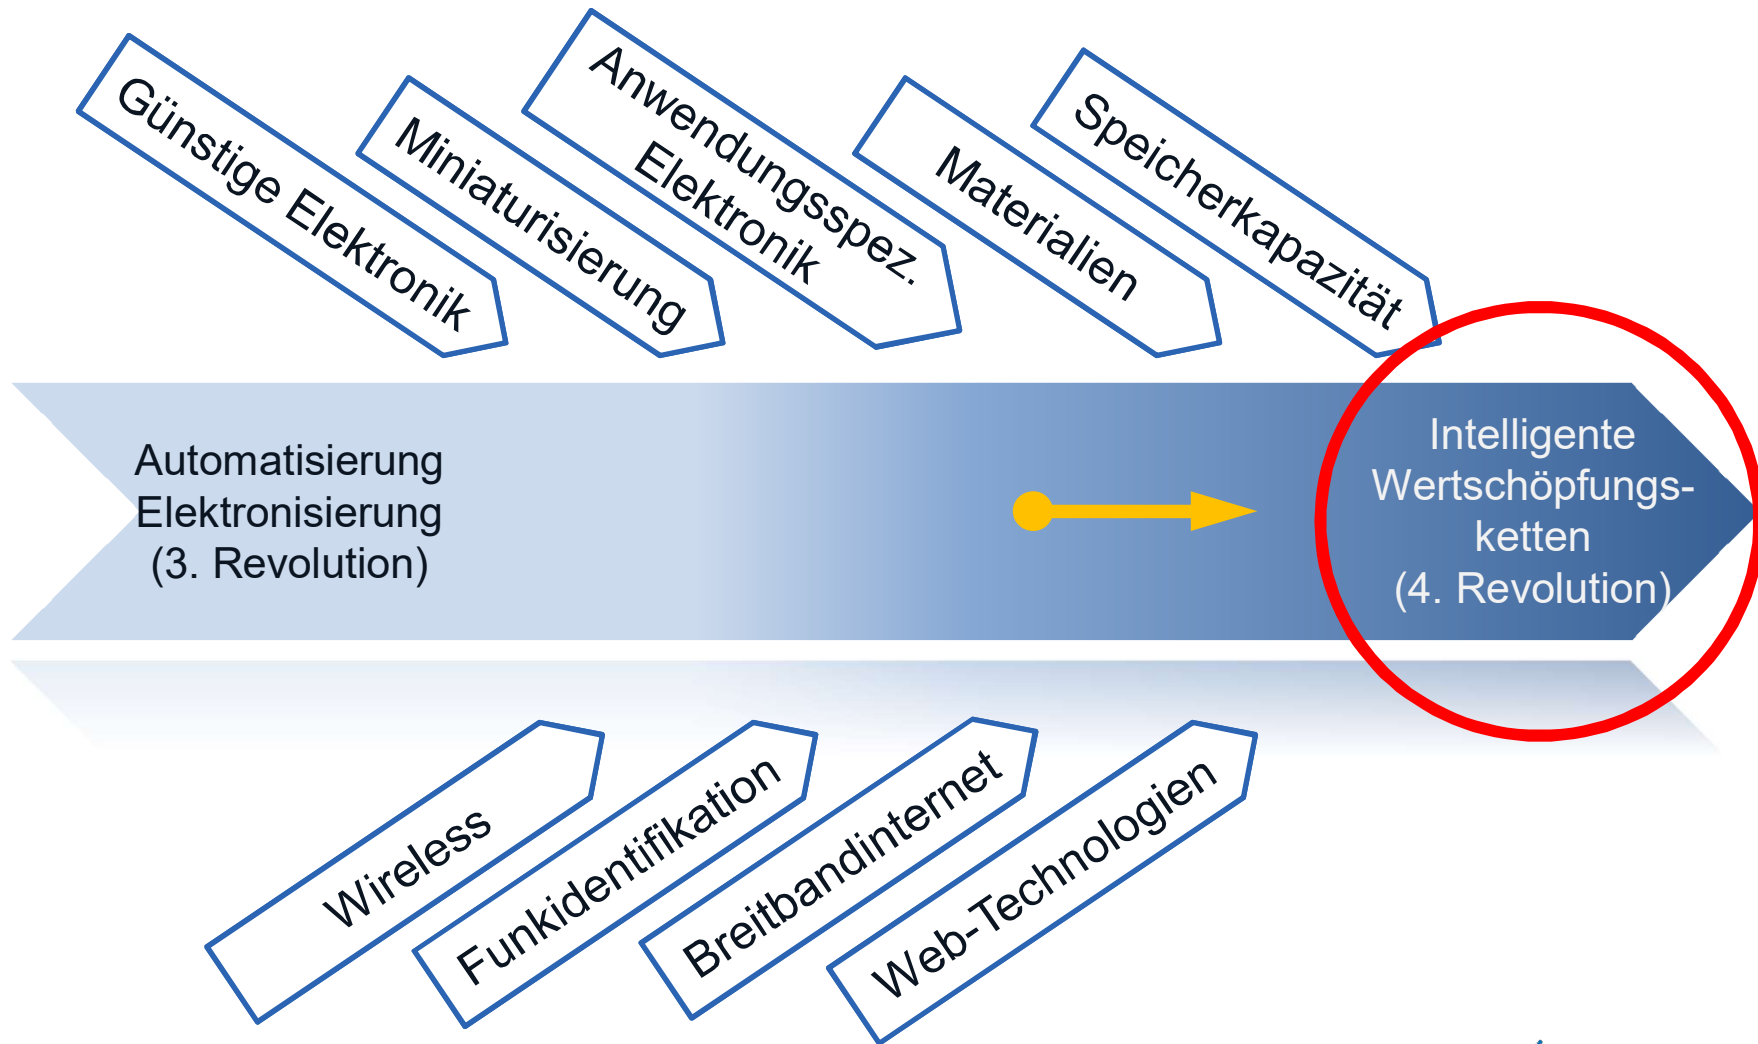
Günstige Elektronik

Miniaturisierung

Anwendungsspez. Elektronik

Materialien

Speicherkapazität

Automatisierung
Elektronisierung
(3. Revolution)

Intelligente Wertschöpfungsketten
(4. Revolution)

Wireless

Funkidentifikation

Breitbandinternet

Web-Technologien